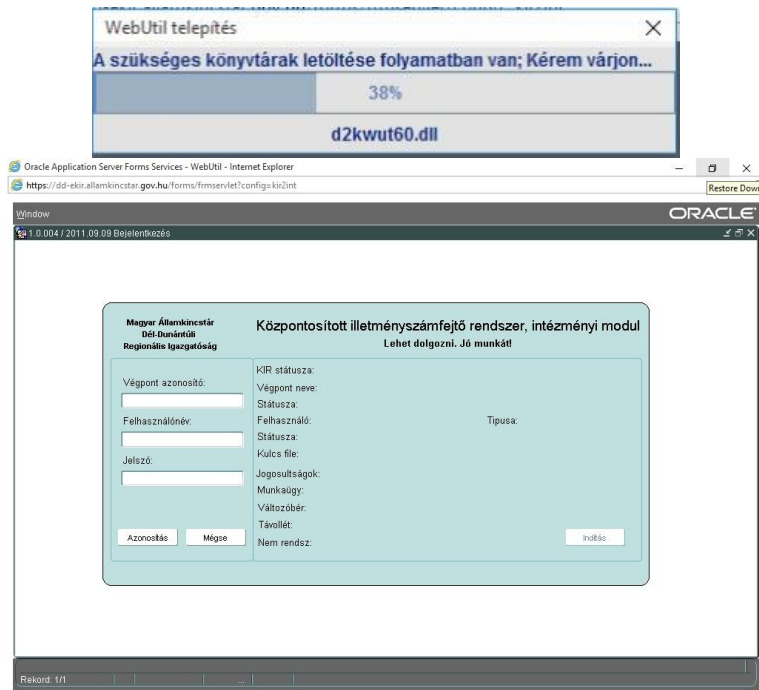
WebUtil telepítés

A szükséges könyvtárak letöltése folyamatban van; Kérem várjon...

38%

d2kwut60.dll

Oracle Application Server Forms Services - WebUtil - Internet Explorer

https://dd-ekir.allamkincstar.gov.hu/forms/frmservlet?config=kir2int

Restore Dow

Window

ORACLE

1.0.004 / 2011.09.09 Bejelentkezés

Magyar Államkincstár
Dél-Dunántúli
Regionális Igazgatóság

Központosított illetményszámfejtő rendszer, intézményi modul

Lehet dolgozni. Jó munkát!

Végpont azonosító:

Felhasználónév:

Jelszó:

Azonosítás

Mégse

KIR státusza:

Végpont neve:

Státusza:

Felhasználó:

Tipusa:

Státusza:

Kulcs file:

Jogosultságok:

Munkaügy:

Változóbér:

Távollét:

Nem rendsz:

Indítás

Rekord: 1/1